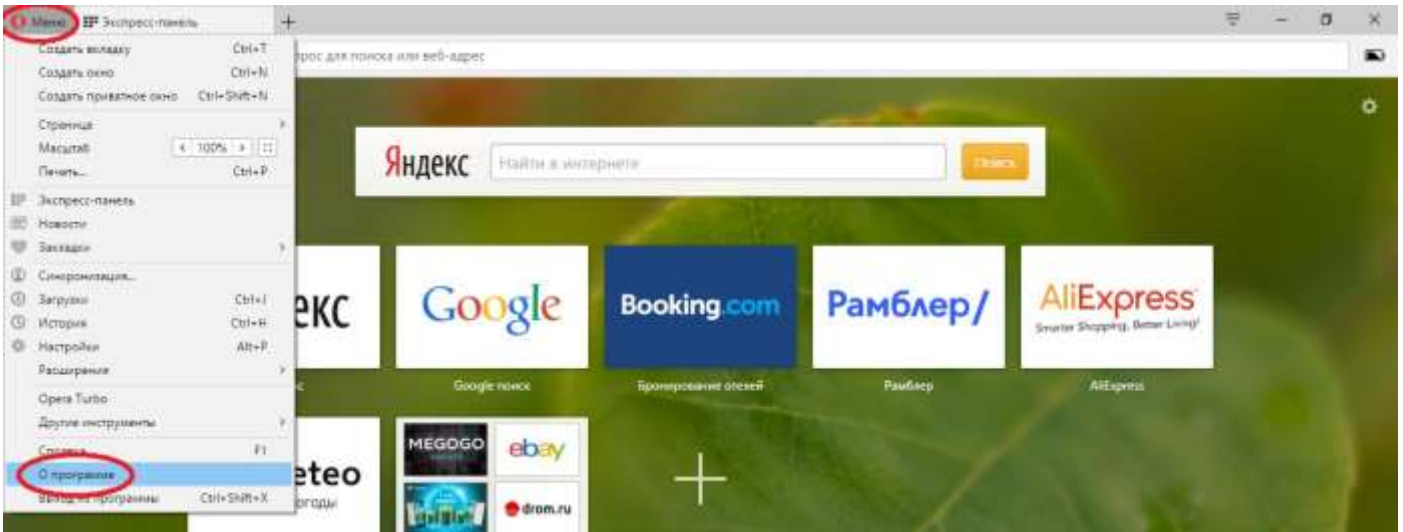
Меню
Экспресс-панель
+
Создать вкладку Ctrl+T
Создать окно Ctrl+N
Создать приватное окно Ctrl+Shift+N
Страница
Масштаб 100%
Печать... Ctrl+P
Экспресс-панель
Новости
Закладки
Синхронизация...
Загрузки Ctrl+J
История Ctrl+H
Настройки Alt+P
Расширения
Opera Turbo
Другие инструменты
Справка F1
О программе
Выход из программы Ctrl+Shift+X
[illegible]рос для поиска или веб-адрес
Яндекс
Найти в интернете
Поиск
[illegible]екс
Google
Booking.com
Рамблер/
AliExpress
Smarter Shopping, Better Living!
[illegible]с
Google поиск
Бронирование отелей
Рамблер
AliExpress
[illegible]eteo
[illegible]огоды
MEGOGO
ebay
drom.ru